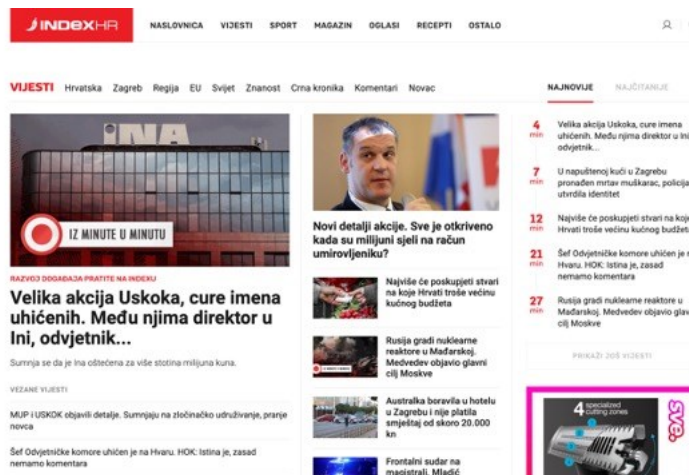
INDEXHR

NASLOVNICA VIJESTI SPORT MAGAZIN OGLASI RECEPTI OSTALO

VIJESTI Hrvatska Zagreb Regija EU Svijet Znanost Crna kronika Komentari Novac

INA

IZ MINUTE U MINUTU

RAZVOJ DOGAĐAJA PRATITE NA INDEXU

Velika akcija Uskoka, cure imena uhićenih. Među njima direktor u Ini, odvjetnik...

Sumnja se da je Ina oštećena za više stotina milijuna kuna.

VEZANE VIJESTI

MUP i USKOK objavili detalje. Sumnjaju na zločinačko udruživanje, pranje novca

Šef Odvjetničke komore uhićen je na Hvaru. HOK: Istina je, zasad nemamo komentara

Novi detalji akcije. Sve je otkriveno kada su milijuni sjeli na račun umirovljenika?

Najviše će poskupjeti stvari na koje Hrvati troše većinu kućnog budžeta

Rusija gradi nuklearne reaktore u Mađarskoj. Medvedev objavio glavni cilj Moskve

Australka boravila u hotelu u Zagrebu i nije platila smještaj od skoro 20.000 kn

Frontalni sudar na magistrali. Mladić

NAJNOVIJE NAJČITANIJE

4 min Velika akcija Uskoka, cure imena uhićenih. Među njima direktor u Ini, odvjetnik...

7 min U napuštenoj kući u Zagrebu pronađen mrtav muškarac, policija utvrdila identitet

12 min Najviše će poskupjeti stvari na koje Hrvati troše većinu kućnog budžeta

21 min Šef Odvjetničke komore uhićen je na Hvaru. HOK: Istina je, zasad nemamo komentara

27 min Rusija gradi nuklearne reaktore u Mađarskoj. Medvedev objavio glavni cilj Moskve

PRIKAŽI JOŠ VIJESTI

4 specialized cutting zones

sve